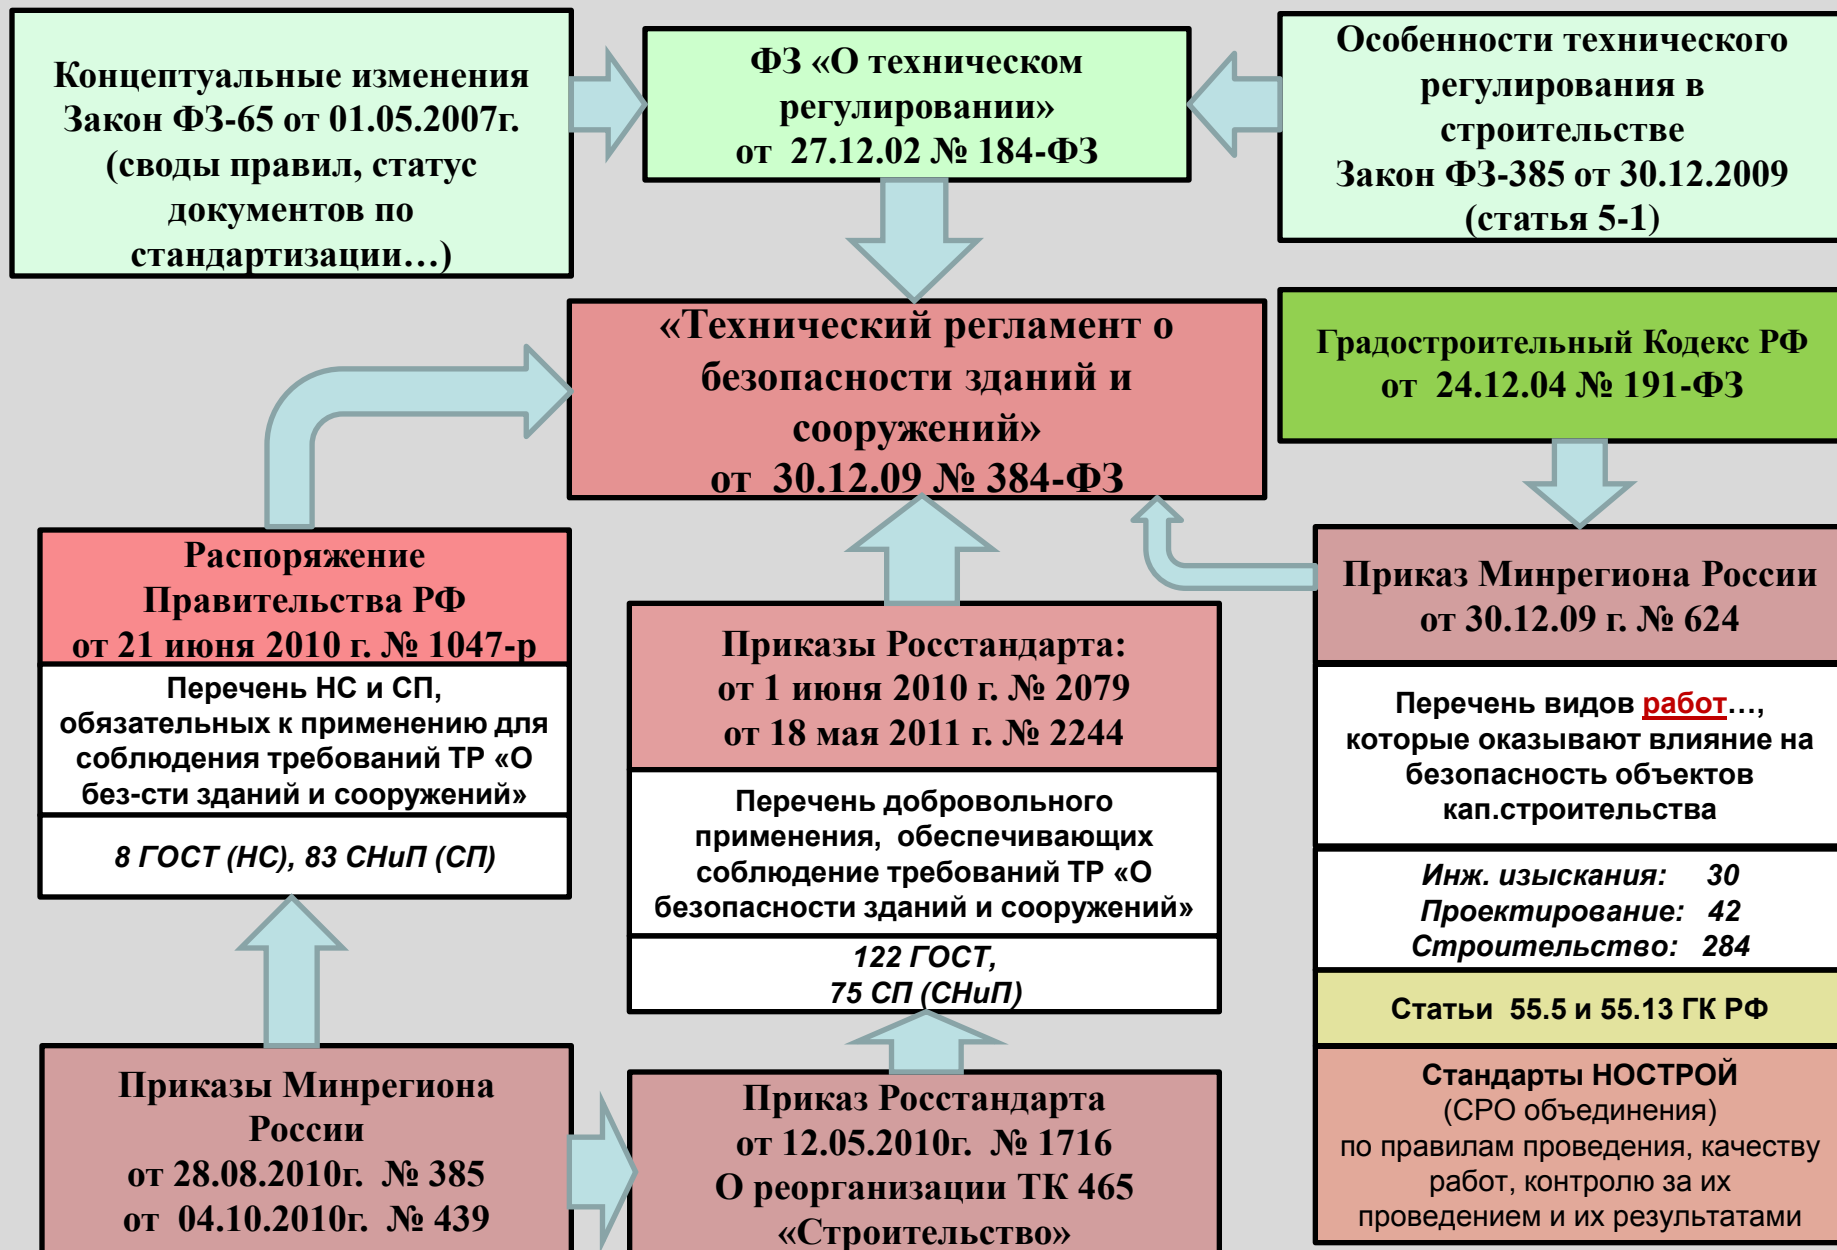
Концептуальные изменения Закон ФЗ-65 от 01.05.2007г. (своды правил, статус документов по стандартизации…)

ФЗ «О техническом регулировании» от 27.12.02 № 184-ФЗ

Особенности технического регулирования в строительстве Закон ФЗ-385 от 30.12.2009 (статья 5-1)

«Технический регламент о безопасности зданий и сооружений» от 30.12.09 № 384-ФЗ

Градостроительный Кодекс РФ от 24.12.04 № 191-ФЗ

Распоряжение Правительства РФ от 21 июня 2010 г. № 1047-р

Перечень НС и СП, обязательных к применению для соблюдения требований ТР «О без-сти зданий и сооружений»

8 ГОСТ (НС), 83 СНиП (СП)

Приказы Росстандарта: от 1 июня 2010 г. № 2079 от 18 мая 2011 г. № 2244

Перечень добровольного применения, обеспечивающих соблюдение требований ТР «О безопасности зданий и сооружений»

122 ГОСТ, 75 СП (СНиП)

Приказ Минрегиона России от 30.12.09 г. № 624

Перечень видов работ…, которые оказывают влияние на безопасность объектов кап.строительства

Инж. изыскания: 30
Проектирование: 42
Строительство: 284

Статьи 55.5 и 55.13 ГК РФ

Стандарты НОСТРОЙ (СРО объединения) по правилам проведения, качеству работ, контролю за их проведением и их результатами

Приказы Минрегиона России от 28.08.2010г. № 385 от 04.10.2010г. № 439

Приказ Росстандарта от 12.05.2010г. № 1716 О реорганизации ТК 465 «Строительство»